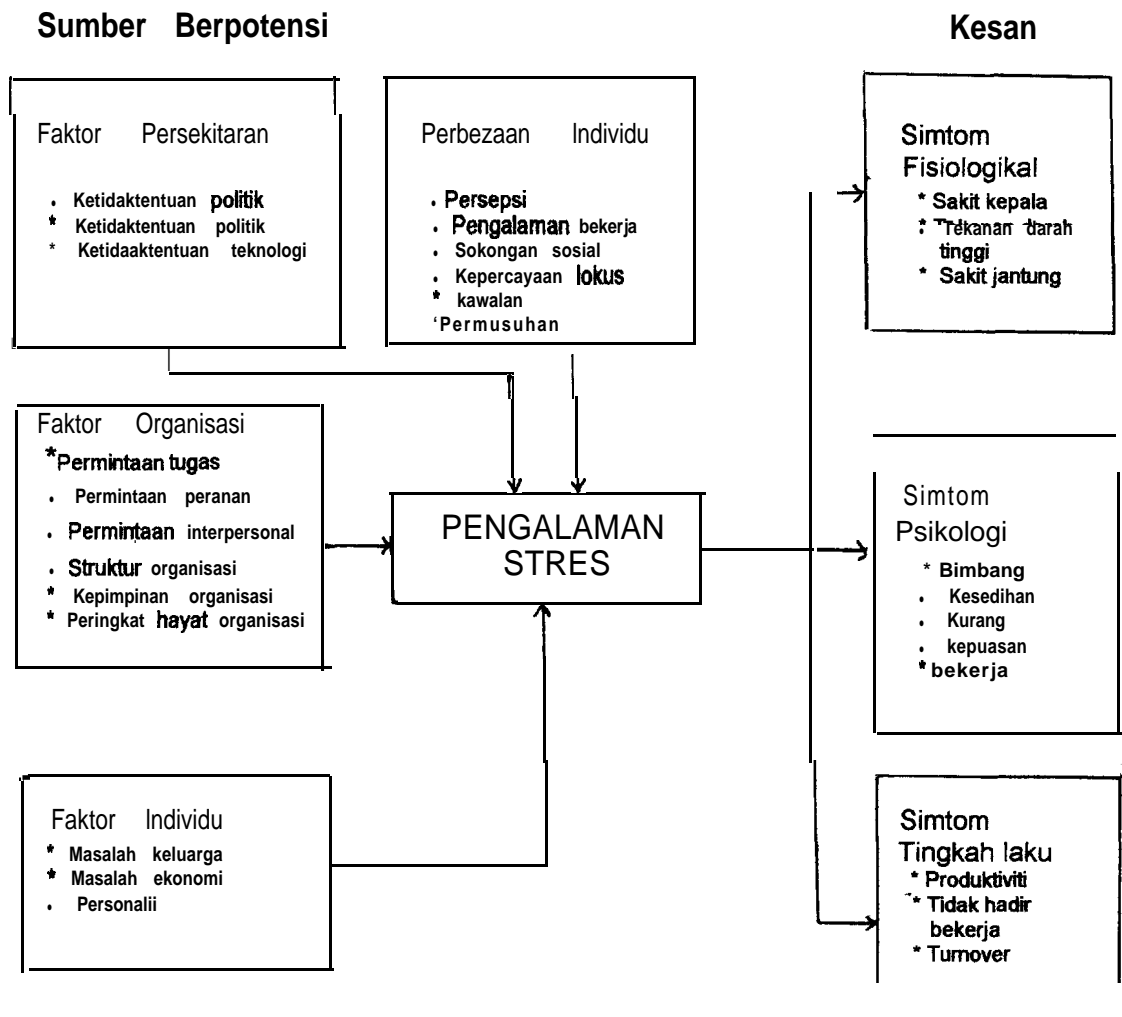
Sumber Berpotensi

Kesan

Faktor Persekitaran

• Ketidaktentuan politik
* Ketidaktentuan politik
* Ketidaaktentuan teknologi

Perbezaan Individu

• Persepsi
• Pengalaman bekerja
• Sokongan sosial
• Kepercayaan lokus
* kawalan
'Permusuhan

Simtom Fisiologikal
* Sakit kepala
* Tekanan darah tinggi
* Sakit jantung

Faktor Organisasi
*Permintaan tugas
• Permintaan peranan
• Permintaan interpersonal
• Struktur organisasi
* Kepimpinan organisasi
* Peringkat hayat organisasi

PENGALAMAN STRES

Simtom Psikologi
* Bimbang
• Kesedihan
• Kurang
• kepuasan
*bekerja

Faktor Individu
* Masalah keluarga
* Masalah ekonomi
• Personalii

Simtom Tingkah laku
* Produktiviti
* Tidak hadir bekerja
* Turnover